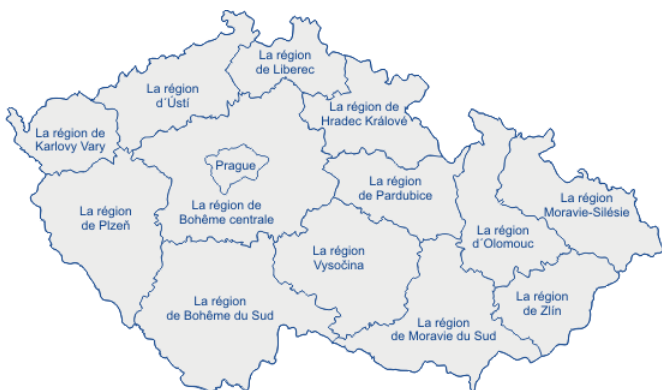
La région de Liberec

La région d´Ústí

La région de Hradec Králové

La région de Karlovy Vary

Prague

La région de Bohême centrale

La région de Pardubice

La région Moravie-Silésie

La région de Plzeň

La région Vysočina

La région d´Olomouc

La région de Zlín

La région de Bohême du Sud

La région de Moravie du Sud